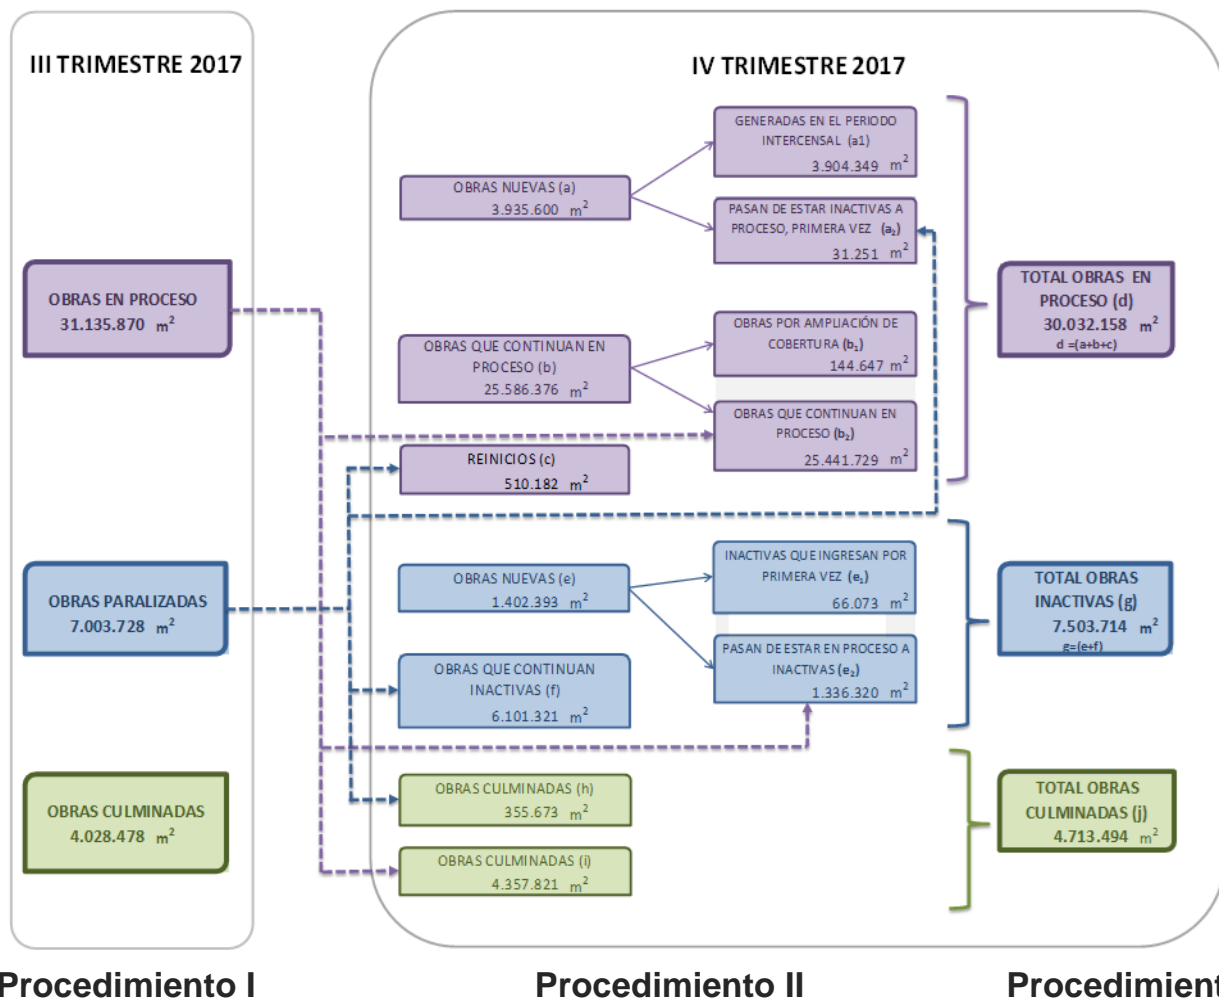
III TRIMESTRE 2017

OBRAS EN PROCESO
31.135.870 $m^2$

OBRAS PARALIZADAS
7.003.728 $m^2$

OBRAS CULMINADAS
4.028.478 $m^2$

IV TRIMESTRE 2017

GENERADAS EN EL PERIODO INTERCENSAL (a1)
3.904.349 $m^2$

OBRAS NUEVAS (a)
3.935.600 $m^2$

PASAN DE ESTAR INACTIVAS A PROCESO, PRIMERA VEZ ($a_2$)
31.251 $m^2$

OBRAS POR AMPLIACIÓN DE COBERTURA ($b_1$)
144.647 $m^2$

OBRAS QUE CONTINUAN EN PROCESO (b)
25.586.376 $m^2$

OBRAS QUE CONTINUAN EN PROCESO ($b_2$)
25.441.729 $m^2$

REINICIOS (c)
510.182 $m^2$

TOTAL OBRAS EN PROCESO (d)
30.032.158 $m^2$
d =(a+b+c)

OBRAS NUEVAS (e)
1.402.393 $m^2$

INACTIVAS QUE INGRESAN POR PRIMERA VEZ ($e_1$)
66.073 $m^2$

PASAN DE ESTAR EN PROCESO A INACTIVAS ($e_2$)
1.336.320 $m^2$

OBRAS QUE CONTINUAN INACTIVAS (f)
6.101.321 $m^2$

TOTAL OBRAS INACTIVAS (g)
7.503.714 $m^2$
g=(e+f)

OBRAS CULMINADAS (h)
355.673 $m^2$

OBRAS CULMINADAS (i)
4.357.821 $m^2$

TOTAL OBRAS CULMINADAS (j)
4.713.494 $m^2$

Procedimiento I

Procedimiento II

Procedimient